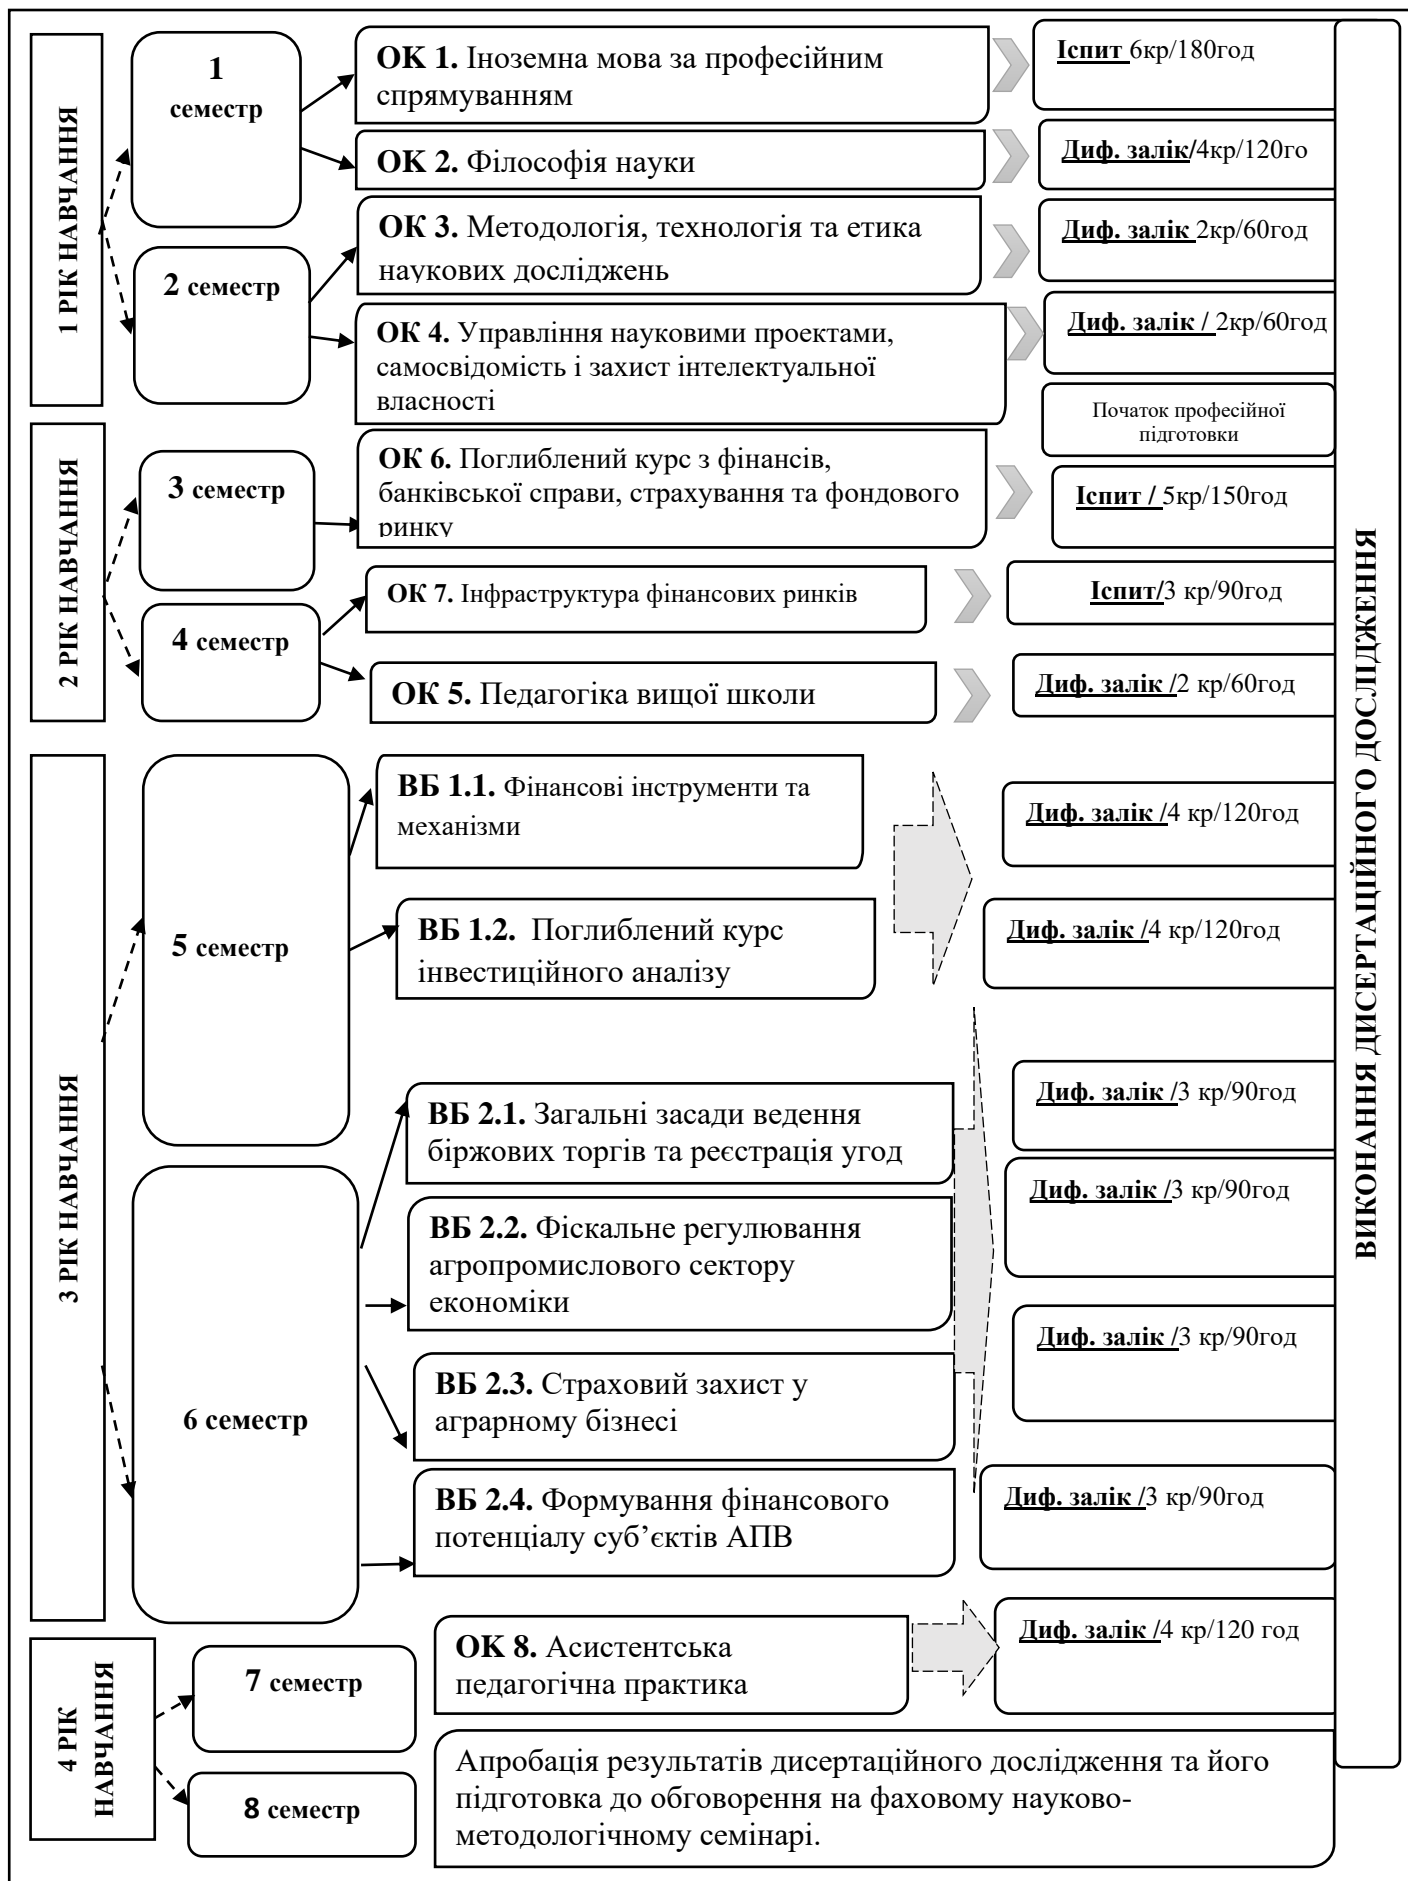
1 РІК НАВЧАННЯ

1 семестр

ОК 1. Іноземна мова за професійним спрямуванням

Іспит 6кр/180год

ОК 2. Філософія науки

Диф. залік/4кр/120го

2 семестр

ОК 3. Методологія, технологія та етика наукових досліджень

Диф. залік 2кр/60год

ОК 4. Управління науковими проектами, самосвідомість і захист інтелектуальної власності

Диф. залік / 2кр/60год

Початок професійної підготовки

2 РІК НАВЧАННЯ

3 семестр

ОК 6. Поглиблений курс з фінансів, банківської справи, страхування та фондового ринку

Іспит / 5кр/150год

4 семестр

ОК 7. Інфраструктура фінансових ринків

Іспит/3 кр/90год

ОК 5. Педагогіка вищої школи

Диф. залік /2 кр/60год

3 РІК НАВЧАННЯ

5 семестр

ВБ 1.1. Фінансові інструменти та механізми

Диф. залік /4 кр/120год

ВБ 1.2. Поглиблений курс інвестиційного аналізу

Диф. залік /4 кр/120год

6 семестр

ВБ 2.1. Загальні засади ведення біржових торгів та реєстрація угод

Диф. залік /3 кр/90год

ВБ 2.2. Фіскальне регулювання агропромислового сектору економіки

Диф. залік /3 кр/90год

ВБ 2.3. Страховий захист у аграрному бізнесі

Диф. залік /3 кр/90год

ВБ 2.4. Формування фінансового потенціалу суб'єктів АПВ

Диф. залік /3 кр/90год

4 РІК НАВЧАННЯ

7 семестр

ОК 8. Асистентська педагогічна практика

Диф. залік /4 кр/120 год

8 семестр

Апробація результатів дисертаційного дослідження та його підготовка до обговорення на фаховому науково-методологічному семінарі.

ВИКОНАННЯ ДИСЕРТАЦІЙНОГО ДОСЛІДЖЕННЯ